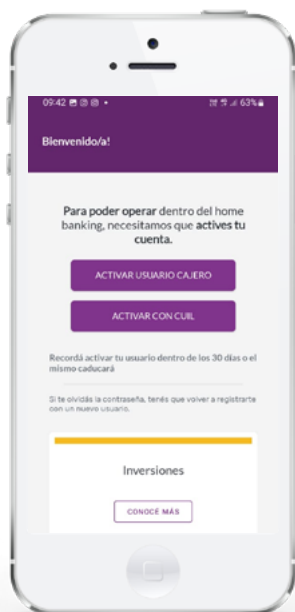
09:42 • 63%

Bienvenido/a!

Para poder operar dentro del home banking, necesitamos que actives tu cuenta.

ACTIVAR USUARIO CAJERO

ACTIVAR CON CUIL

Recordá activar tu usuario dentro de los 30 días o el mismo caducará

Si te olvidás la contraseña, tenés que volver a registrarte con un nuevo usuario.

Inversiones

CONOCÉ MÁS